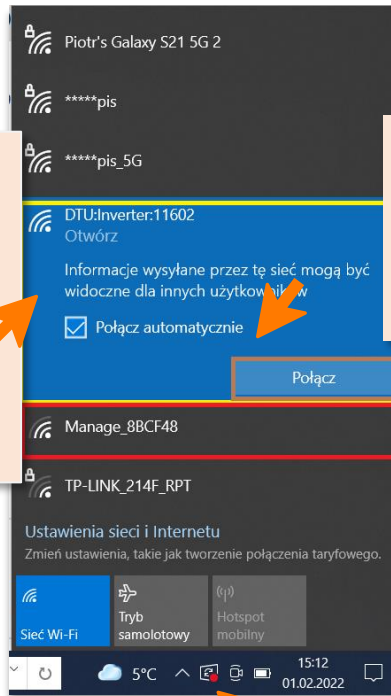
Piotr's Galaxy S21 5G 2

*****pis

*****pis_5G

DTU:Inverter:11602
Otwórz

Informacje wysyłane przez tę sieć mogą być widoczne dla innych użytkowników

Połącz automatycznie

Połącz

Manage_8BCF48

TP-LINK_214F_RPT

Ustawienia sieci i Internetu
Zmień ustawienia, takie jak tworzenie połączenia taryfowego.

Sieć Wi-Fi

Tryb samolotowy

Hotspot mobilny

5°C

15:12
01.02.2022